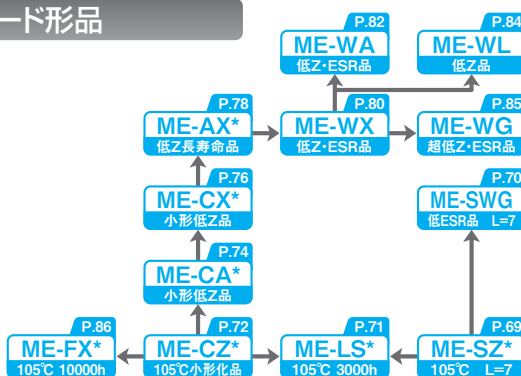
ード形品

P.82
ME-WA
低Z・ESR品

P.84
ME-WL
低Z品

P.78
ME-AX*
低Z長寿命品

P.80
ME-WX
低Z・ESR品

P.85
ME-WG
超低Z・ESR品

P.76
ME-CX*
小形低Z品

P.70
ME-SWG
低ESR品 L=7

P.74
ME-CA*
小形低Z品

P.86
ME-FX*
105℃ 10000h

P.72
ME-CZ*
105℃小形化品

P.71
ME-LS*
105℃ 3000h

P.69
ME-SZ*
105℃ L=7